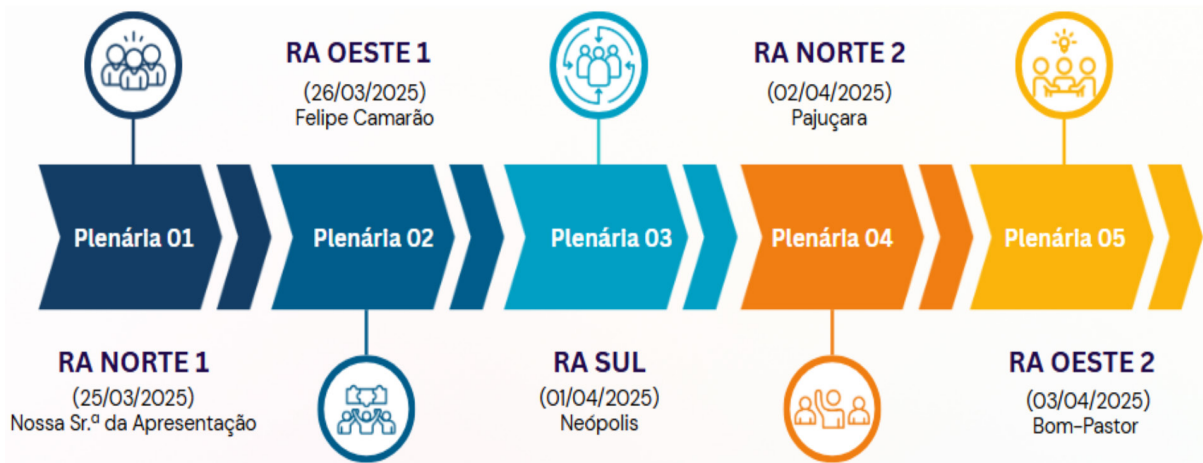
RA OESTE 1
(26/03/2025)
Felipe Camarão

RA NORTE 2
(02/04/2025)
Pajuçara

Plenária 01

Plenária 02

Plenária 03

Plenária 04

Plenária 05

RA NORTE 1
(25/03/2025)
Nossa Sr.ª da Apresentação

RA SUL
(01/04/2025)
Neópolis

RA OESTE 2
(03/04/2025)
Bom-Pastor